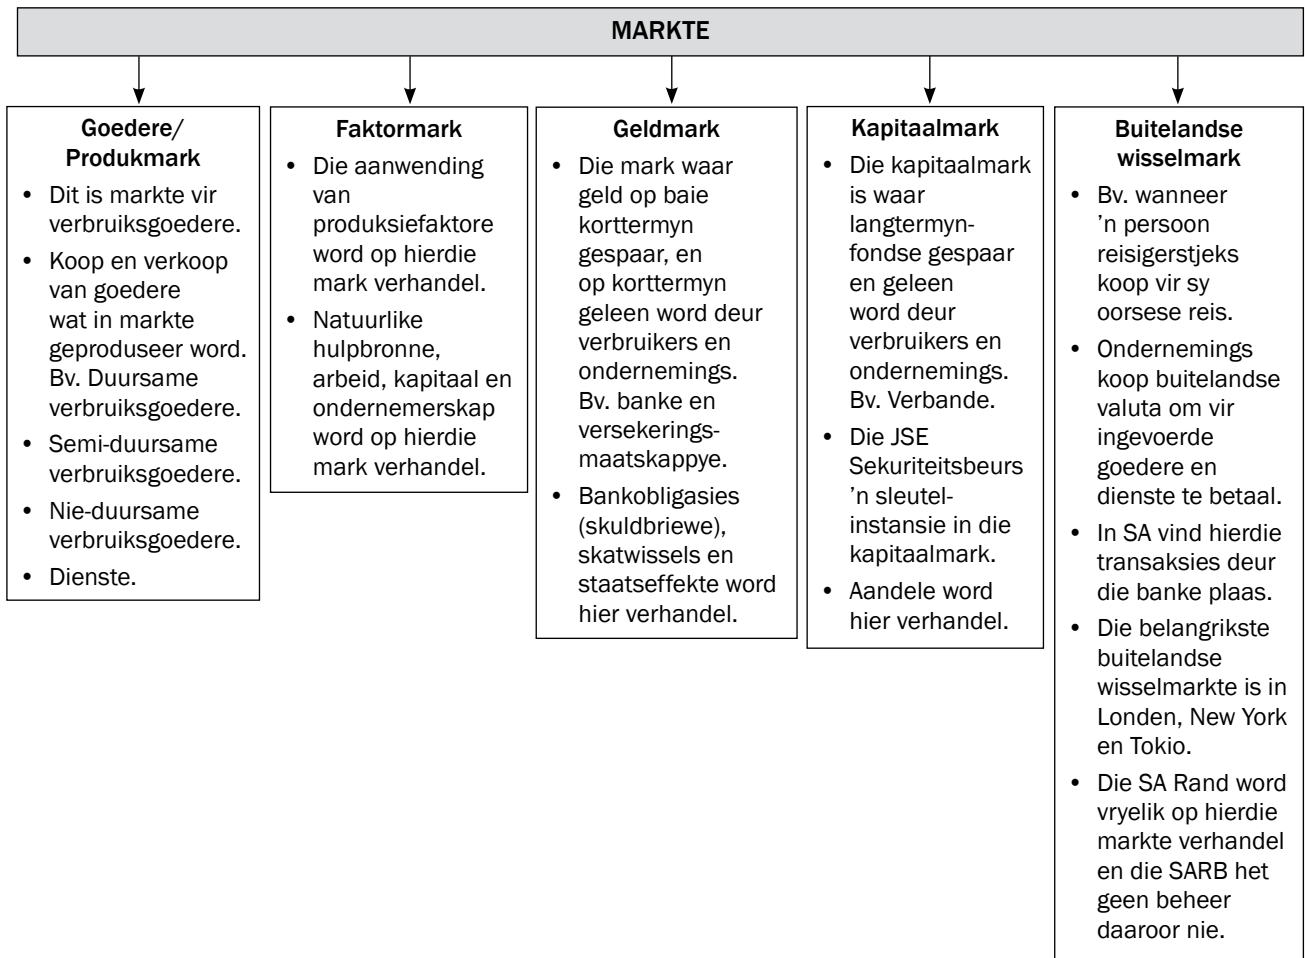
MARKTE

Goedere/ Produkmark
- Dit is markte vir verbruiksgoedere.
- Koop en verkoop van goedere wat in markte geproduseer word. Bv. Duursame verbruiksgoedere.
- Semi-duursame verbruiksgoedere.
- Nie-duursame verbruiksgoedere.
- Dienste.

Faktormark
- Die aanwending van produksiefaktore word op hierdie mark verhandel.
- Natuurlike hulpbronne, arbeid, kapitaal en ondernemerskap word op hierdie mark verhandel.

Geldmark
- Die mark waar geld op baie korttermyn gespaar, en op korttermyn geleen word deur verbruikers en ondernemings. Bv. banke en versekeringsmaatskappye.
- Bankobligasies (skuldbriewe), skatwissels en staatseffekte word hier verhandel.

Kapitaalmark
- Die kapitaalmark is waar langtermynfondse gespaar en geleen word deur verbruikers en ondernemings. Bv. Verbande.
- Die JSE Sekuriteitsbeurs 'n sleutelinstansie in die kapitaalmark.
- Aandele word hier verhandel.

Buitelandse wisselmark
- Bv. wanneer 'n persoon reisigerstjeks koop vir sy oorsese reis.
- Ondernemings koop buitelandse valuta om vir ingevoerde goedere en dienste te betaal.
- In SA vind hierdie transaksies deur die banke plaas.
- Die belangrikste buitelandse wisselmarkte is in Londen, New York en Tokio.
- Die SA Rand word vryelik op hierdie markte verhandel en die SARB het geen beheer daaroor nie.